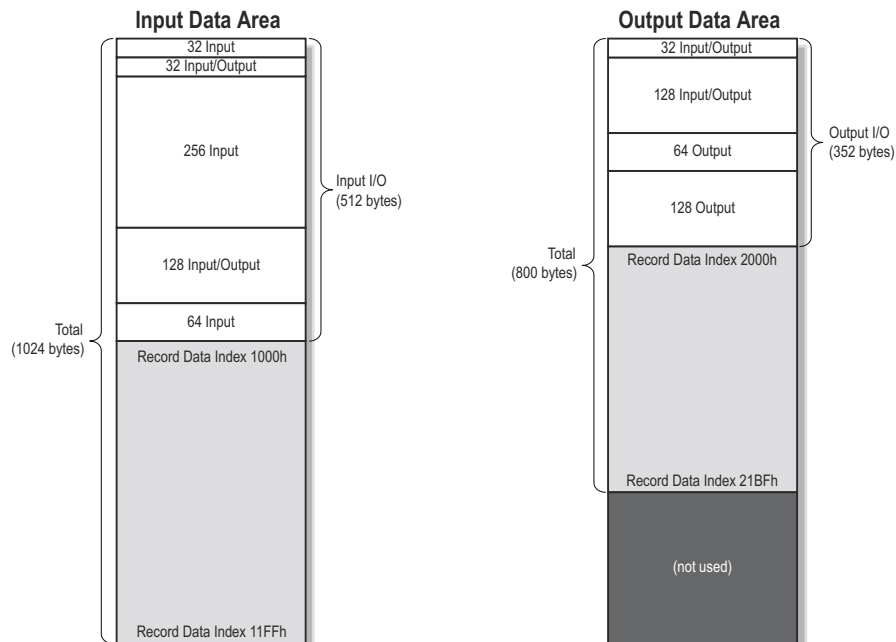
Input Data Area

32 Input
32 Input/Output
256 Input
128 Input/Output
64 Input
Record Data Index 1000h
Record Data Index 11FFh

Input I/O
(512 bytes)

Total
(1024 bytes)

Output Data Area

32 Input/Output
128 Input/Output
64 Output
128 Output
Record Data Index 2000h
Record Data Index 21BFh
(not used)

Output I/O
(352 bytes)

Total
(800 bytes)